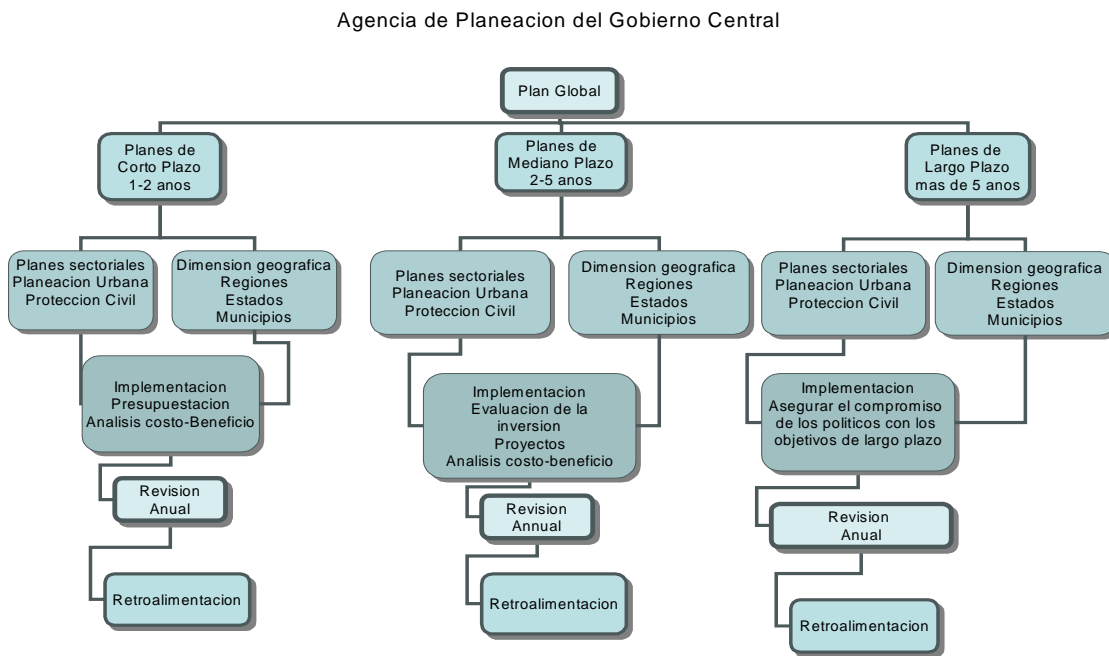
Agencia de Planeacion del Gobierno Central

Plan Global

Planes de Corto Plazo 1-2 anos

Planes de Mediano Plazo 2-5 anos

Planes de Largo Plazo mas de 5 anos

Planes sectoriales Planeacion Urbana Proteccion Civil

Dimension geografica Regiones Estados Municipios

Implementacion Presupuestacion Analisis costo-Beneficio

Revision Anual

Retroalimentacion

Planes sectoriales Planeacion Urbana Proteccion Civil

Dimension geografica Regiones Estados Municipios

Implementacion Evaluacion de la inversion Proyectos Analisis costo-beneficio

Revision Annual

Retroalimentacion

Planes sectoriales Planeacion Urbana Proteccion Civil

Dimension geografica Regiones Estados Municipios

Implementacion Asegurar el compromiso de los politicos con los objetivos de largo plazo

Revision Anual

Retroalimentacion